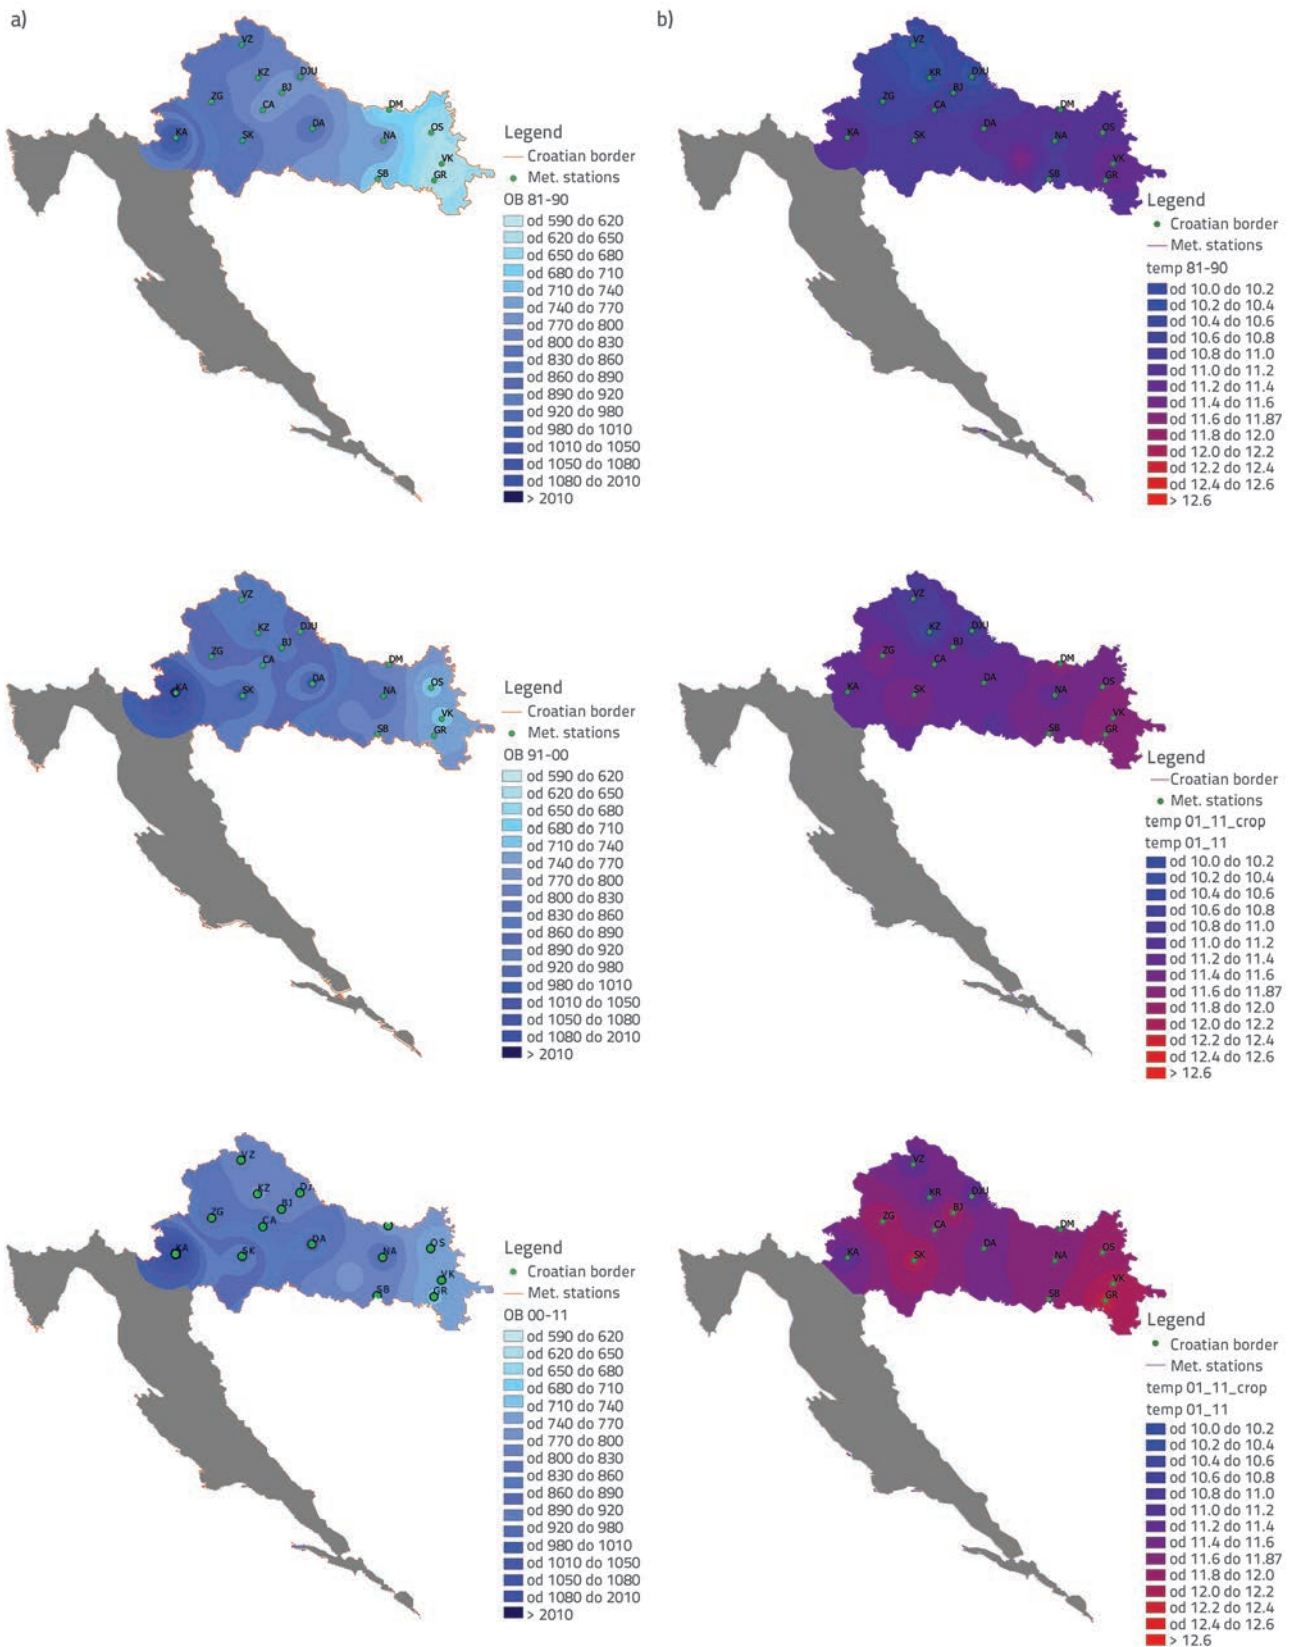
a)

VZ KZ DJU ZG BJ CA DM KA SK DA NA OS VK SB GR

Legend
Croatian border
Met. stations
OB 81-90
od 590 do 620
od 620 do 650
od 650 do 680
od 680 do 710
od 710 do 740
od 740 do 770
od 770 do 800
od 800 do 830
od 830 do 860
od 860 do 890
od 890 do 920
od 920 do 980
od 980 do 1010
od 1010 do 1050
od 1050 do 1080
od 1080 do 2010
> 2010

b)

VZ KR DJU ZG BJ CA DM KA SK DA NA OS VK SB GR

Legend
Croatian border
Met. stations
temp 81-90
od 10.0 do 10.2
od 10.2 do 10.4
od 10.4 do 10.6
od 10.6 do 10.8
od 10.8 do 11.0
od 11.0 do 11.2
od 11.2 do 11.4
od 11.4 do 11.6
od 11.6 do 11.87
od 11.8 do 12.0
od 12.0 do 12.2
od 12.2 do 12.4
od 12.4 do 12.6
> 12.6

VZ KZ DJU ZG BJ CA DM KA SK DA NA OS VK SB GR

Legend
Croatian border
Met. stations
OB 91-00
od 590 do 620
od 620 do 650
od 650 do 680
od 680 do 710
od 710 do 740
od 740 do 770
od 770 do 800
od 800 do 830
od 830 do 860
od 860 do 890
od 890 do 920
od 920 do 980
od 980 do 1010
od 1010 do 1050
od 1050 do 1080
od 1080 do 2010
> 2010

VZ KZ DJU ZG BJ CA DM KA SK DA NA OS VK SB GR

Legend
Croatian border
Met. stations
temp 01_11_crop
temp 01_11
od 10.0 do 10.2
od 10.2 do 10.4
od 10.4 do 10.6
od 10.6 do 10.8
od 10.8 do 11.0
od 11.0 do 11.2
od 11.2 do 11.4
od 11.4 do 11.6
od 11.6 do 11.87
od 11.8 do 12.0
od 12.0 do 12.2
od 12.2 do 12.4
od 12.4 do 12.6
> 12.6

VZ KZ DJ ZG BJ CA KA SK DA NA OS VK SB GR

Legend
Croatian border
Met. stations
OB 00-11
od 590 do 620
od 620 do 650
od 650 do 680
od 680 do 710
od 710 do 740
od 740 do 770
od 770 do 800
od 800 do 830
od 830 do 860
od 860 do 890
od 890 do 920
od 920 do 980
od 980 do 1010
od 1010 do 1050
od 1050 do 1080
od 1080 do 2010
> 2010

VZ KR DJU ZG BJ CA DM KA SK DA NA OS VK SB GR

Legend
Croatian border
Met. stations
temp 01_11_crop
temp 01_11
od 10.0 do 10.2
od 10.2 do 10.4
od 10.4 do 10.6
od 10.6 do 10.8
od 10.8 do 11.0
od 11.0 do 11.2
od 11.2 do 11.4
od 11.4 do 11.6
od 11.6 do 11.87
od 11.8 do 12.0
od 12.0 do 12.2
od 12.2 do 12.4
od 12.4 do 12.6
> 12.6